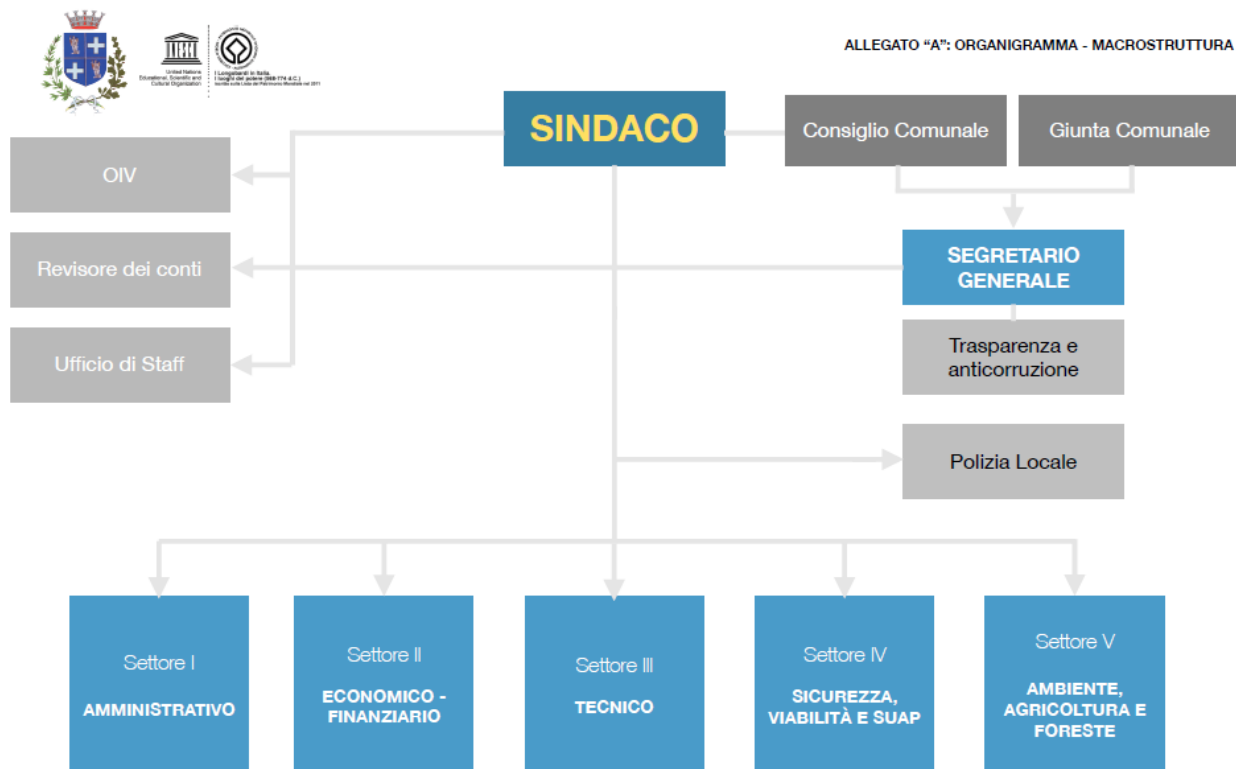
United Nations Educational, Scientific and Cultural Organization

I Longobardi in Italia. I luoghi del potere (568-774 d.C.) iscritto sulla Lista del Patrimonio Mondiale nel 2011

ALLEGATO "A": ORGANIGRAMMA - MACROSTRUTTURA

SINDACO

Consiglio Comunale

Giunta Comunale

OIV

Revisore dei conti

Ufficio di Staff

SEGRETARIO GENERALE

Trasparenza e anticorruzione

Polizia Locale

Settore I
AMMINISTRATIVO

Settore II
ECONOMICO - FINANZIARIO

Settore III
TECNICO

Settore IV
SICUREZZA, VIABILITÀ E SUAP

Settore V
AMBIENTE, AGRICOLTURA E FORESTE